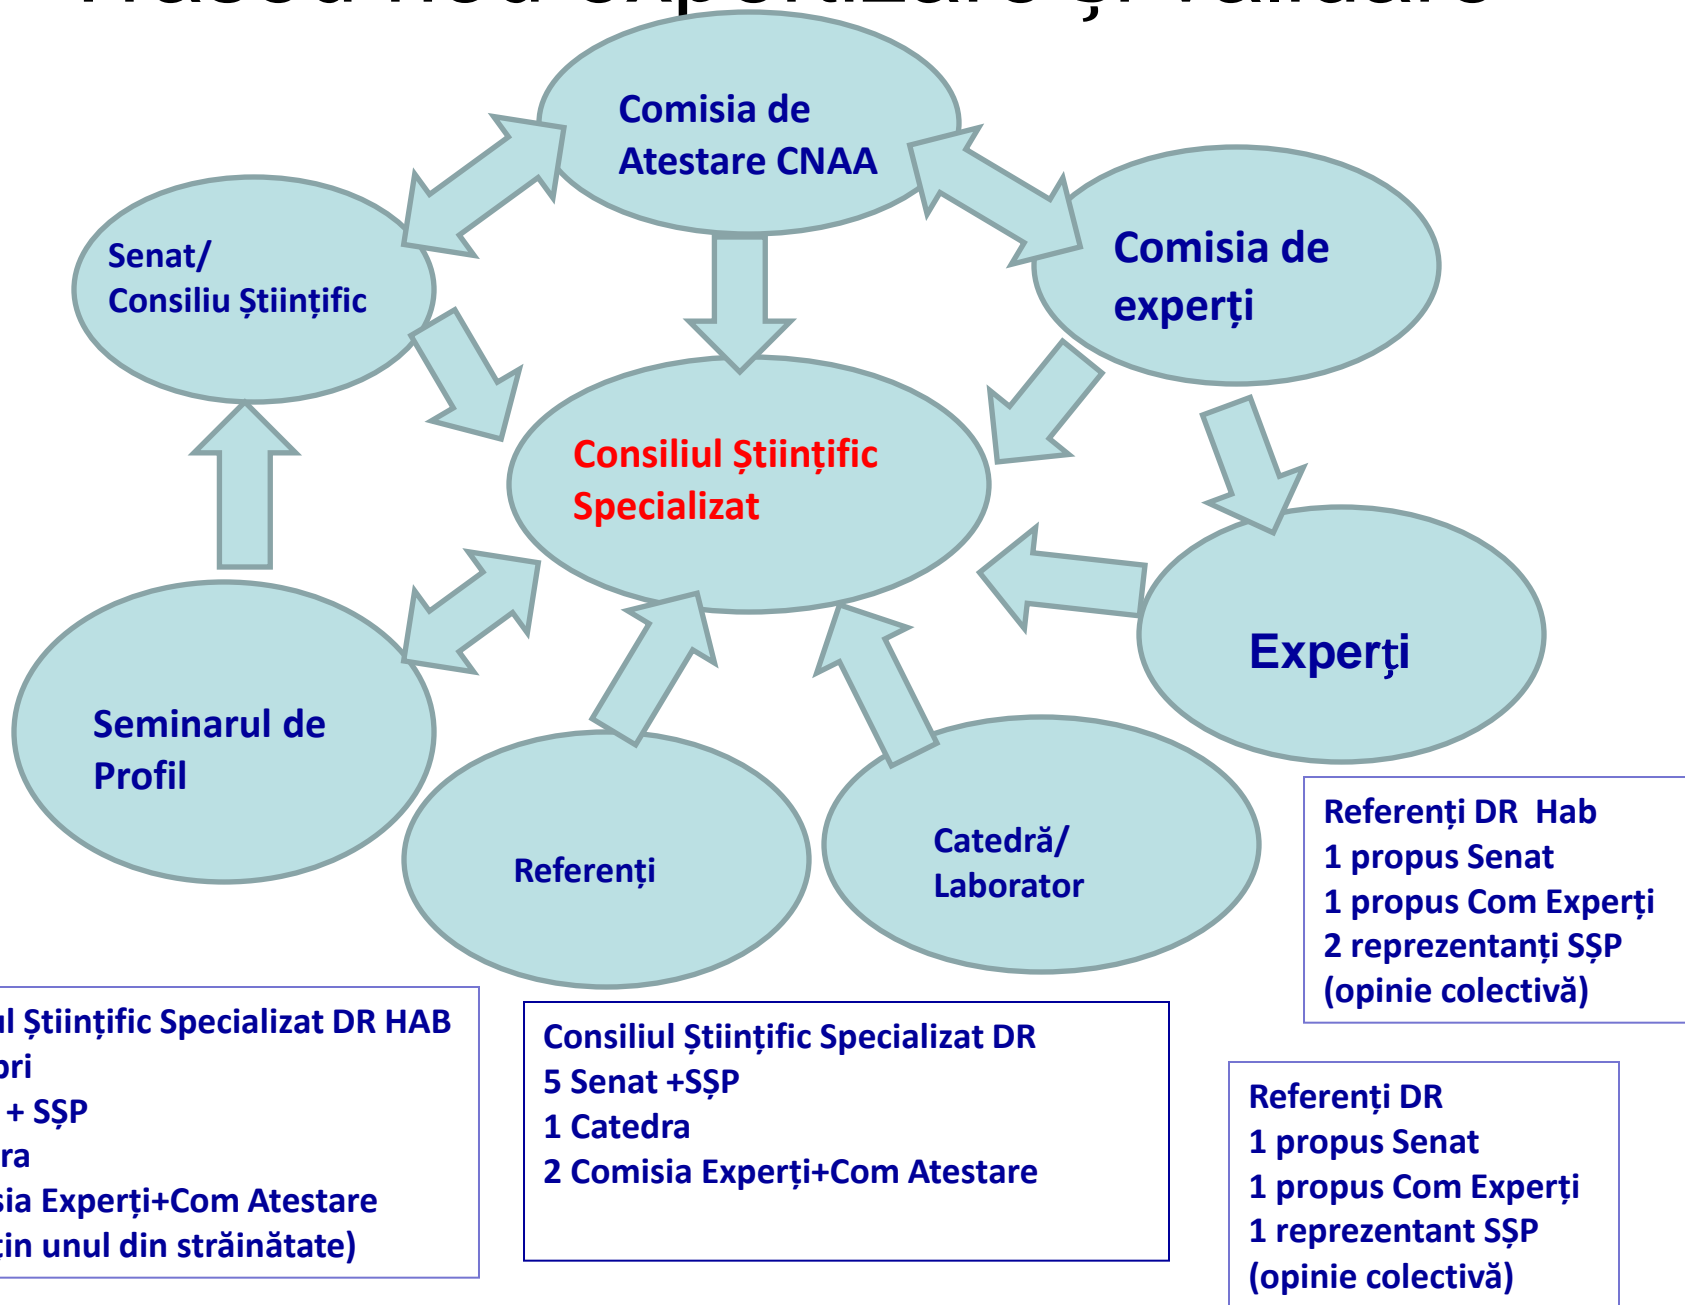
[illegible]

Comisia de Atestare CNAA

Senat/ Consiliu Științific

Comisia de experți

Consiliul Științific Specializat

Experți

Seminarul de Profil

Referenți

Catedră/ Laborator

Referenți DR Hab
1 propus Senat
1 propus Com Experți
2 reprezentanți SȘP
(opinie colectivă)

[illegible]l Științific Specializat DR HAB
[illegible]ori
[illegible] + SȘP
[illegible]ra
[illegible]sia Experți+Com Atestare
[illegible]in unul din străinătate)

Consiliul Științific Specializat DR
5 Senat +SȘP
1 Catedra
2 Comisia Experți+Com Atestare

Referenți DR
1 propus Senat
1 propus Com Experți
1 reprezentant SȘP
(opinie colectivă)